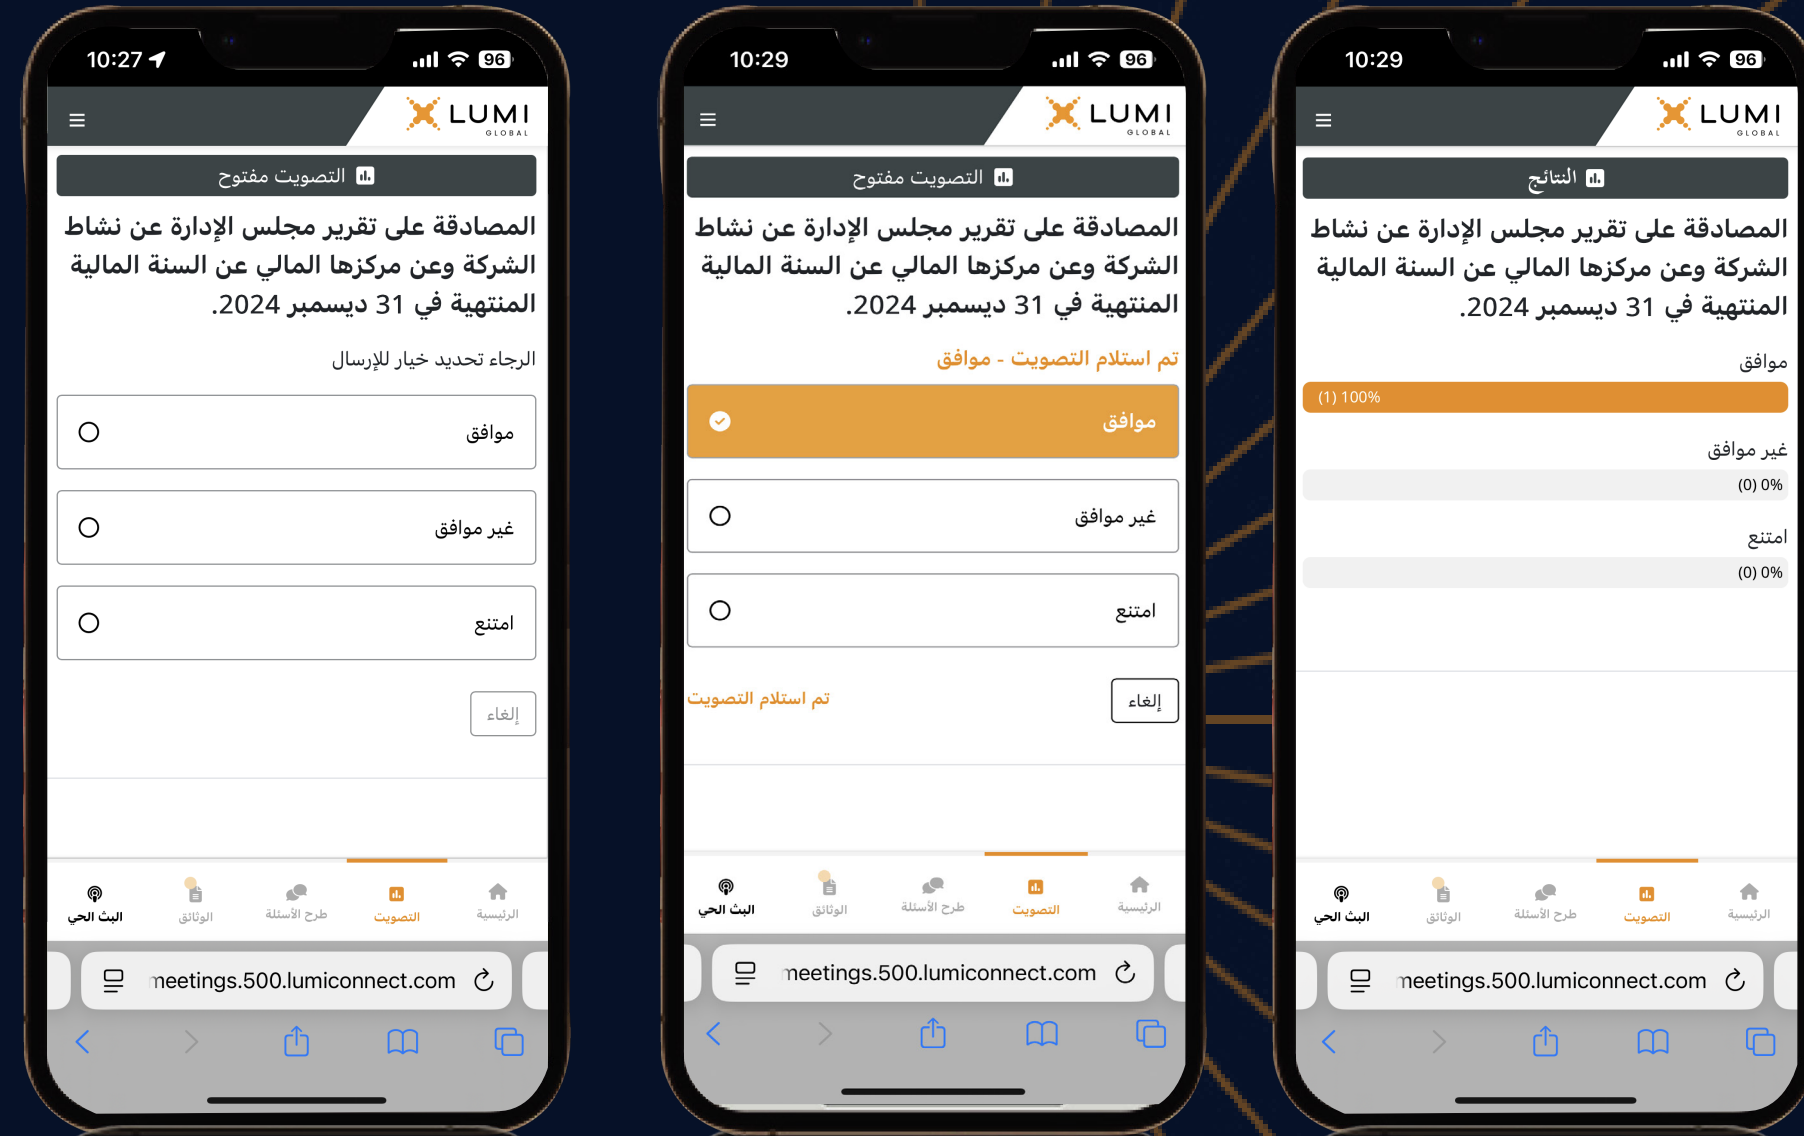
10:27 96

LUMI GLOBAL

التصويت مفتوح

المصادقة على تقرير مجلس الإدارة عن نشاط الشركة وعن مركزها المالي عن السنة المالية المنتهية في 31 ديسمبر 2024.

الرجاء تحديد خيار للإرسال

موافق

غير موافق

امتنع

إلغاء

البث الحي | الوثائق | طرح الأسئلة | التصويت | الرئيسية

meetings.500.lumiconnect.com

10:29 96

LUMI GLOBAL

التصويت مفتوح

المصادقة على تقرير مجلس الإدارة عن نشاط الشركة وعن مركزها المالي عن السنة المالية المنتهية في 31 ديسمبر 2024.

تم استلام التصويت - موافق

موافق

غير موافق

امتنع

تم استلام التصويت

إلغاء

البث الحي | الوثائق | طرح الأسئلة | التصويت | الرئيسية

meetings.500.lumiconnect.com

10:29 96

LUMI GLOBAL

النتائج

المصادقة على تقرير مجلس الإدارة عن نشاط الشركة وعن مركزها المالي عن السنة المالية المنتهية في 31 ديسمبر 2024.

موافق

(1) 100%

غير موافق

(0) 0%

امتنع

(0) 0%

البث الحي | الوثائق | طرح الأسئلة | التصويت | الرئيسية

meetings.500.lumiconnect.com